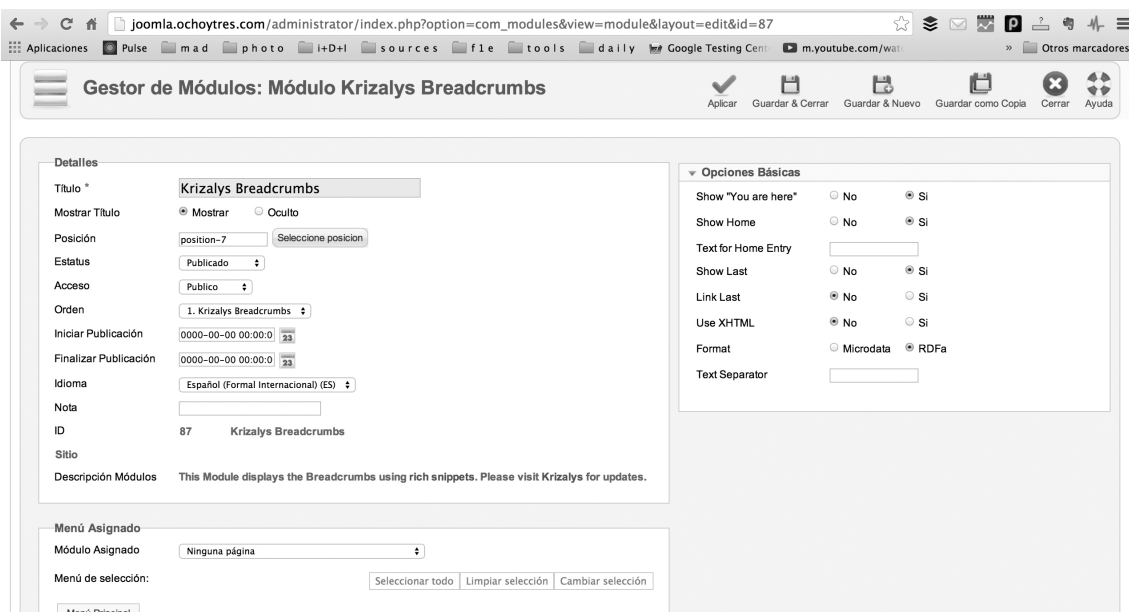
joomla.ochoytres.com/administrator/index.php?option=com_modules&view=module&layout=edit&id=87

Aplicaciones Pulse mad photo i+D+I sources f1e tools daily Google Testing Cent m.youtube.com/wat » Otros marcadores

Gestor de Módulos: Módulo Krizalys Breadcrumbs

Aplicar Guardar & Cerrar Guardar & Nuevo Guardar como Copia Cerrar Ayuda

Detalles

Título * Krizalys Breadcrumbs

Mostrar Título Mostrar Oculto

Posición position-7 Seleccione posicion

Estatus Publicado

Acceso Publico

Orden 1. Krizalys Breadcrumbs

Iniciar Publicación 0000-00-00 00:00:0 23

Finalizar Publicación 0000-00-00 00:00:0 23

Idioma Español (Formal Internacional) (ES)

Nota

ID 87 Krizalys Breadcrumbs

Sitio

Descripción Módulos This Module displays the Breadcrumbs using rich snippets. Please visit Krizalys for updates.

Menú Asignado

Módulo Asignado Ninguna página

Menú de selección: Seleccionar todo Limpiar selección Cambiar selección

Opciones Básicas

Show "You are here" No Si

Show Home No Si

Text for Home Entry

Show Last No Si

Link Last No Si

Use XHTML No Si

Format Microdata RDFa

Text Separator